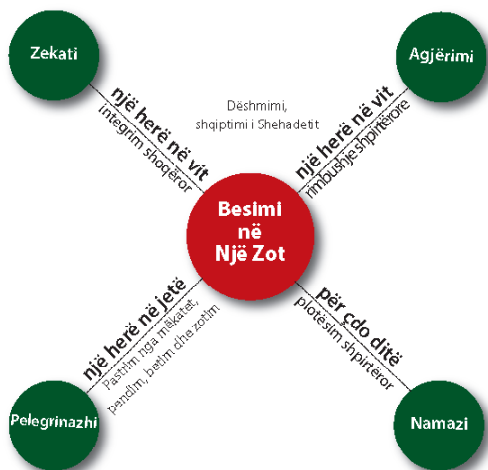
Zekati

Agjërimi

një herë në vit
integrim shoqëror

Dëshmimi, shqiptimi i Shehadetit

një herë në vit
rimbushje shpirtërore

Besimi në Një Zot

një herë në jetë
Pastrim nga mëkatet, pendim, betim dhe zotim

për çdo ditë
plotësim shpirtëror

Pelegrinazhi

Namazi